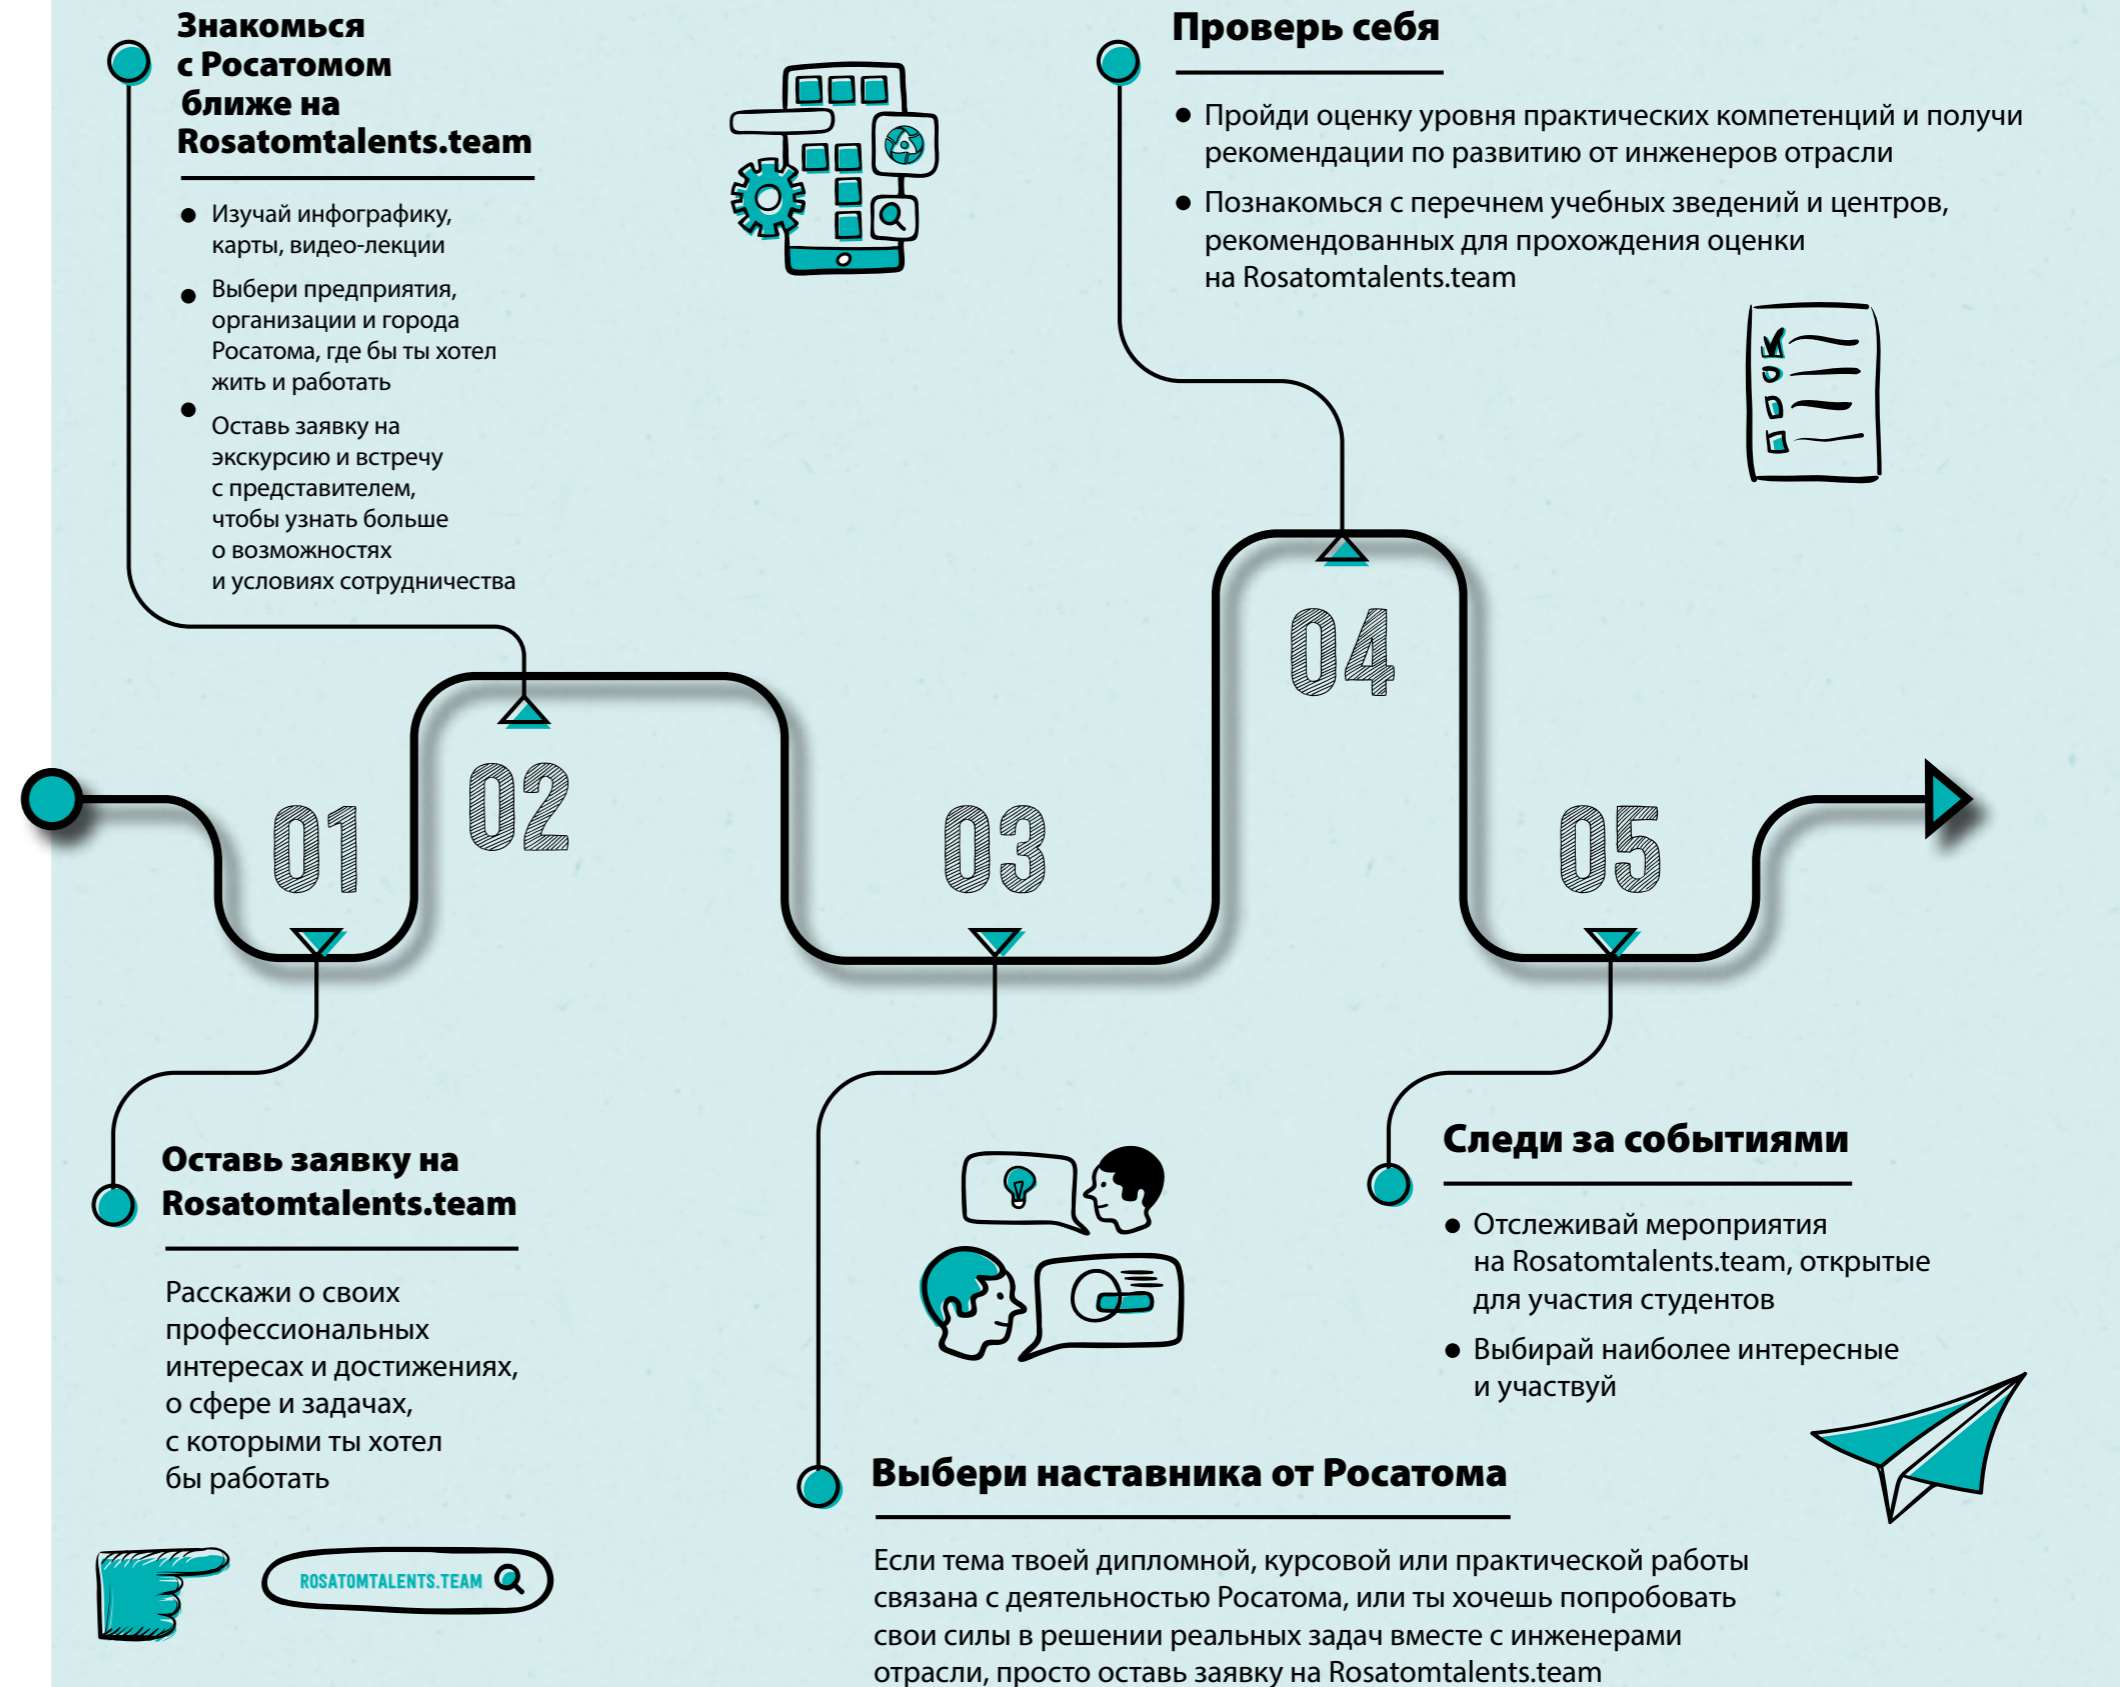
Знакомься с Росатомом ближе на Rosatomtalents.team

Изучай инфографику, карты, видео-лекции

Выбери предприятия, организации и города Росатома, где бы ты хотел жить и работать

Оставь заявку на экскурсию и встречу с представителем, чтобы узнать больше о возможностях и условиях сотрудничества

Проверь себя

Пройди оценку уровня практических компетенций и получи рекомендации по развитию от инженеров отрасли

Познакомься с перечнем учебных зведений и центров, рекомендованных для прохождения оценки на Rosatomtalents.team

01

02

03

04

05

Оставь заявку на Rosatomtalents.team

Расскажи о своих профессиональных интересах и достижениях, о сфере и задачах, с которыми ты хотел бы работать

ROSATOMTALENTS.TEAM

Выбери наставника от Росатома

Если тема твоей дипломной, курсовой или практической работы связана с деятельностью Росатома, или ты хочешь попробовать свои силы в решении реальных задач вместе с инженерами отрасли, просто оставь заявку на Rosatomtalents.team

Следи за событиями

Отслеживай мероприятия на Rosatomtalents.team, открытые для участия студентов

Выбирай наиболее интересные и участвуй